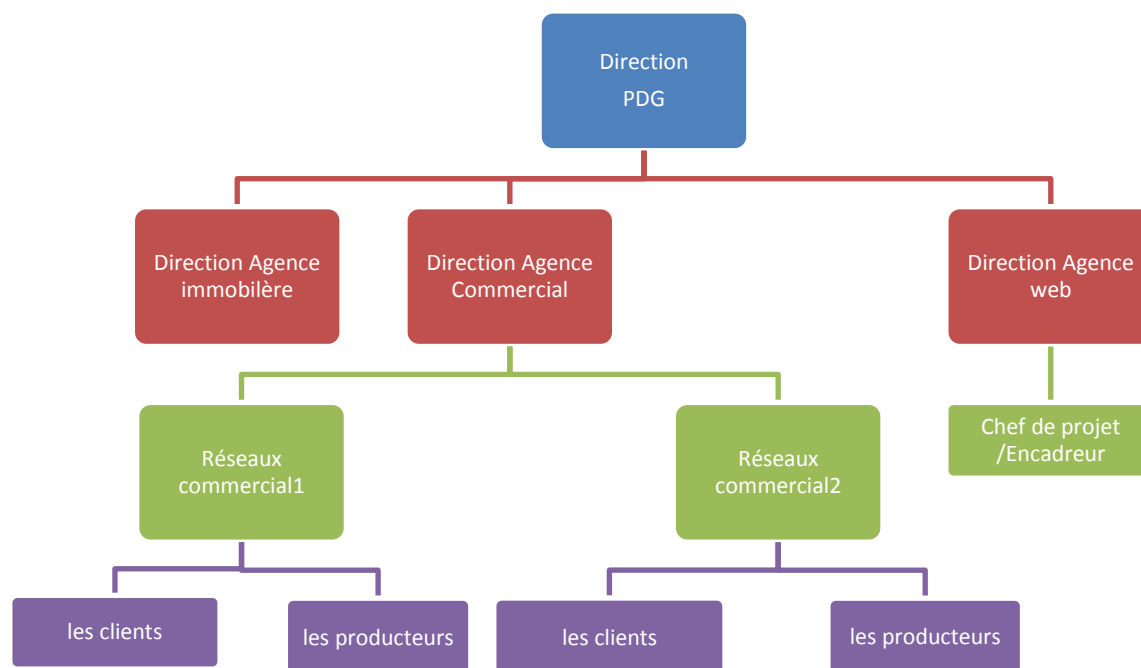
Direction
PDG

Direction Agence immobilère

Direction Agence Commercial

Direction Agence web

Réseaux commercial1

Réseaux commercial2

Chef de projet /Encadreur

les clients

les producteurs

les clients

les producteurs